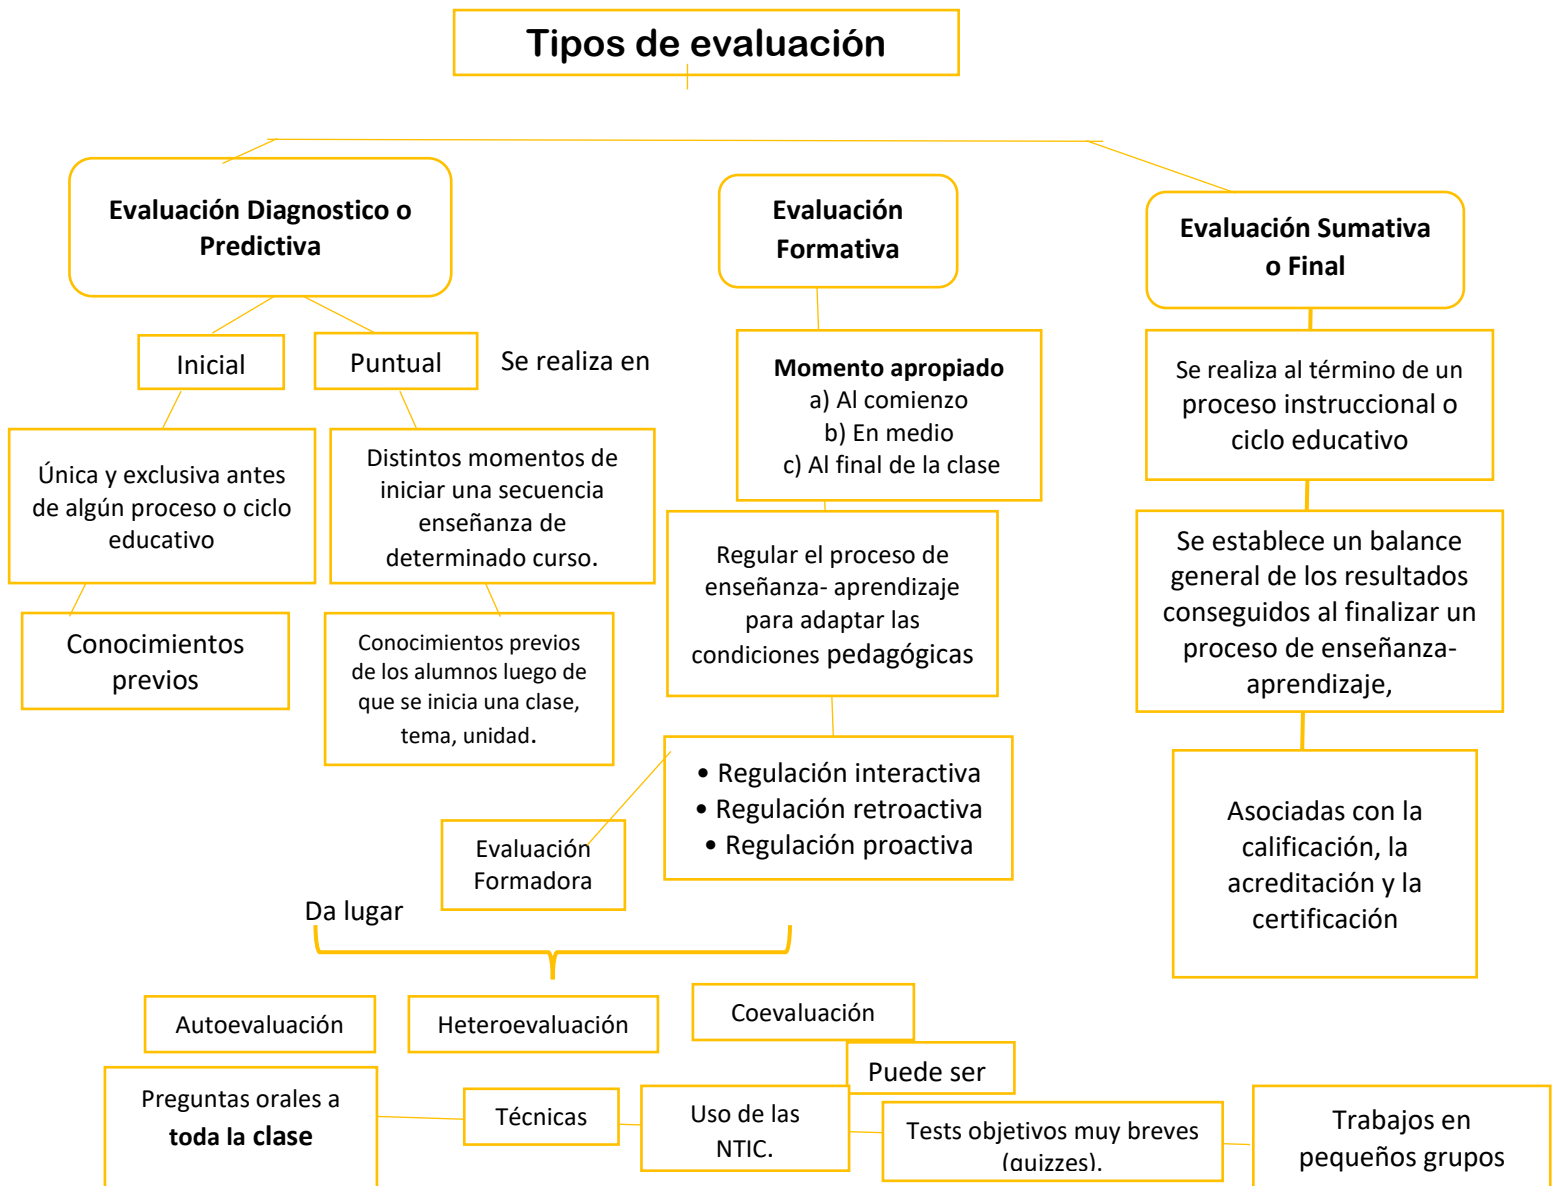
Tipos de evaluación

Evaluación Diagnostico o Predictiva

Inicial

Puntual

Se realiza en

Única y exclusiva antes de algún proceso o ciclo educativo

Distintos momentos de iniciar una secuencia enseñanza de determinado curso.

Conocimientos previos

Conocimientos previos de los alumnos luego de que se inicia una clase, tema, unidad.

Evaluación Formativa

Momento apropiado
a) Al comienzo
b) En medio
c) Al final de la clase

Regular el proceso de enseñanza- aprendizaje para adaptar las condiciones pedagógicas

• Regulación interactiva
• Regulación retroactiva
• Regulación proactiva

Evaluación Formadora

Evaluación Sumativa o Final

Se realiza al término de un proceso instruccional o ciclo educativo

Se establece un balance general de los resultados conseguidos al finalizar un proceso de enseñanza-aprendizaje,

Asociadas con la calificación, la acreditación y la certificación

Da lugar

Autoevaluación

Heteroevaluación

Coevaluación

Puede ser

Preguntas orales a **toda la clase**

Técnicas

Uso de las NTIC.

Tests objetivos muy breves (quizzes).

Trabajos en pequeños grupos